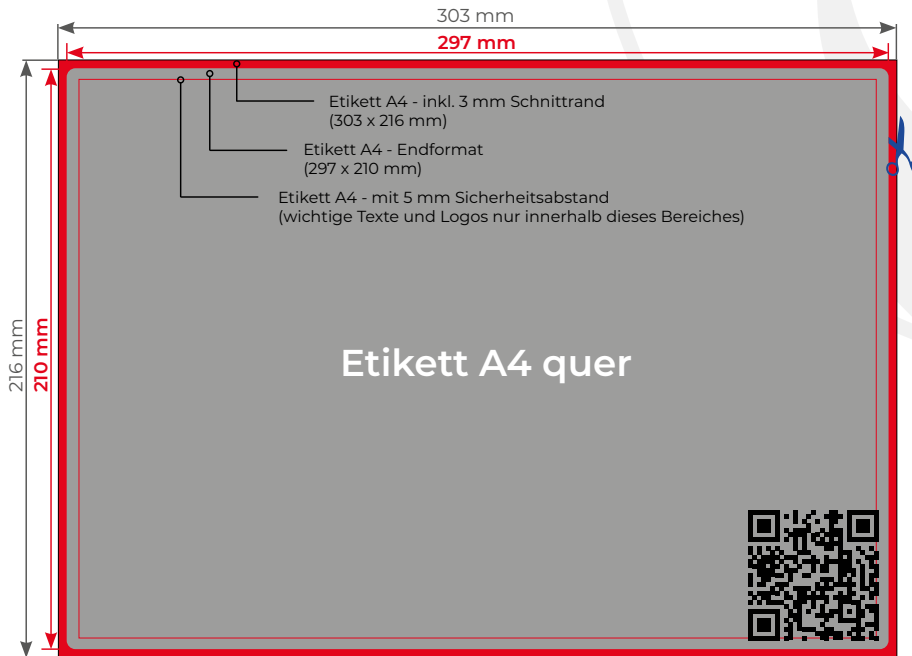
303 mm

297 mm

216 mm

210 mm

Etikett A4 - inkl. 3 mm Schnittrand
(303 x 216 mm)

Etikett A4 - Endformat
(297 x 210 mm)

Etikett A4 - mit 5 mm Sicherheitsabstand
(wichtige Texte und Logos nur innerhalb dieses Bereiches)

Etikett A4 quer